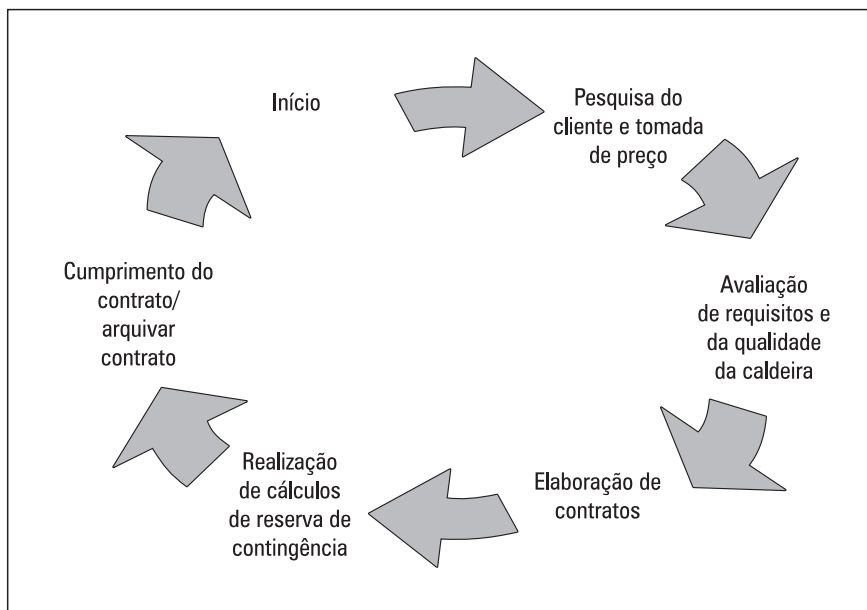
Início

Pesquisa do cliente e tomada de preço

Avaliação de requisitos e da qualidade da caldeira

Elaboração de contratos

Realização de cálculos de reserva de contingência

Cumprimento do contrato/ arquivar contrato